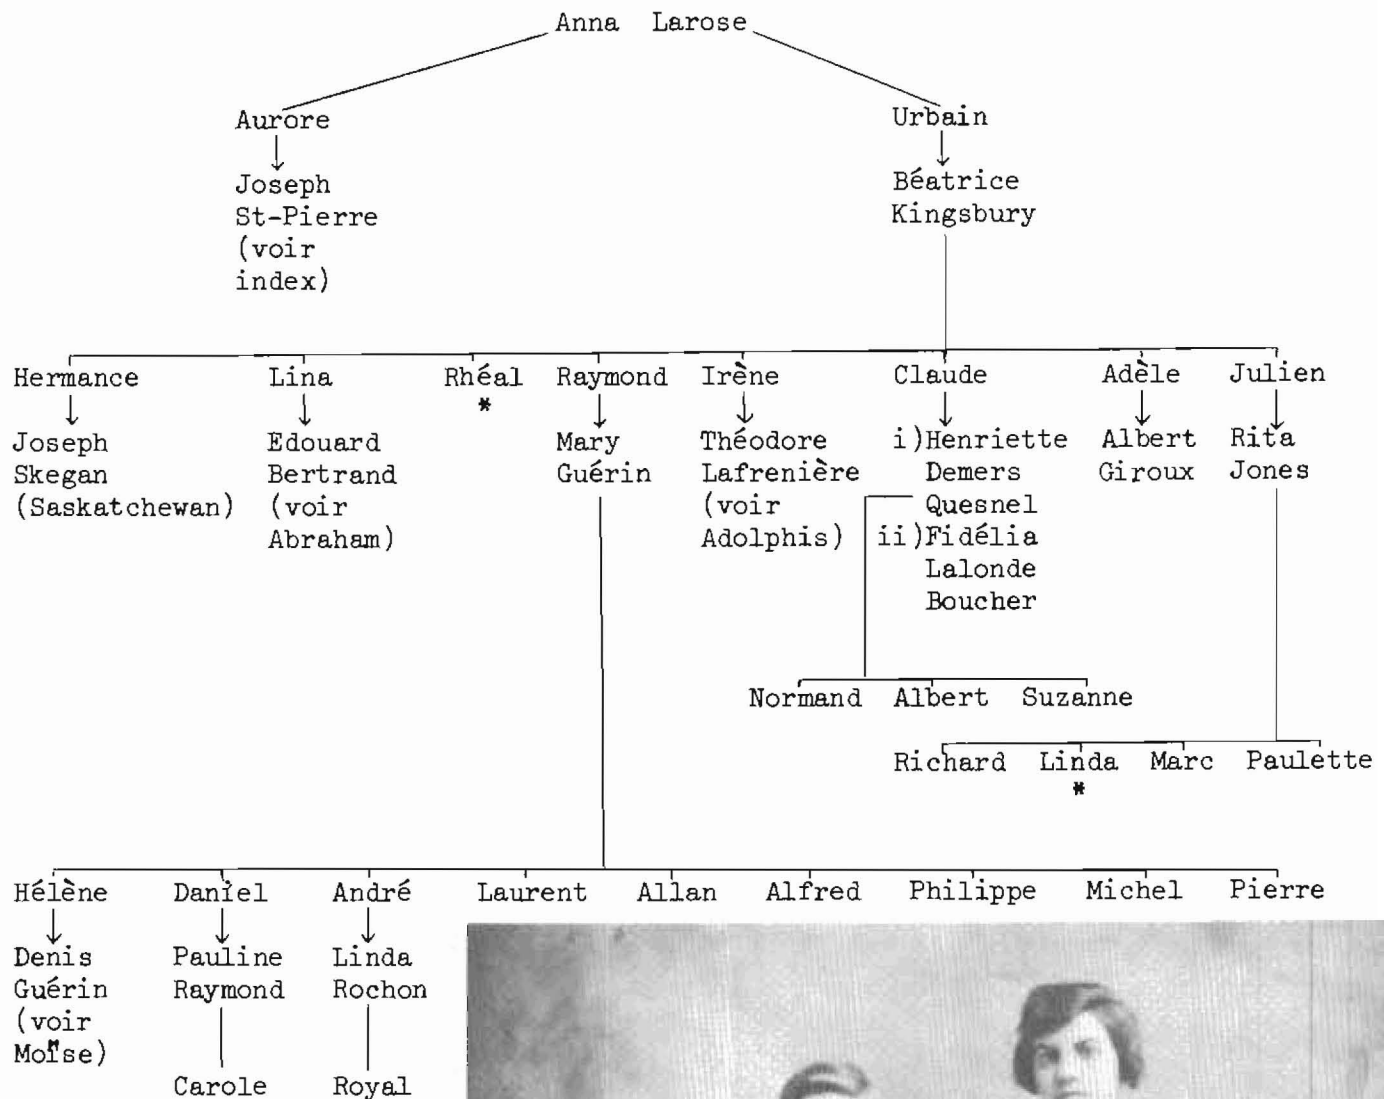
Anna Larose

Aurore
Joseph St-Pierre (voir index)

Urbain
Béatrice Kingsbury

Hermance
Joseph Skegan (Saskatchewan)

Lina
Edouard Bertrand (voir Abraham)

Rhéal
*

Raymond
Mary Guérin

Irène
Théodore Lafrenière (voir Adolphis)

Claude
i) Henriette Demers Quesnel
ii) Fidélia Lalonde Boucher

Adèle
Albert Giroux

Julien
Rita Jones

Normand Albert Suzanne

Richard Linda Marc Paulette
*

Hélène
Denis Guérin (voir Moïse)

Daniel
Pauline Raymond
Carole

André
Linda Rochon
Royal

Laurent Allan Alfred Philippe Michel Pierre